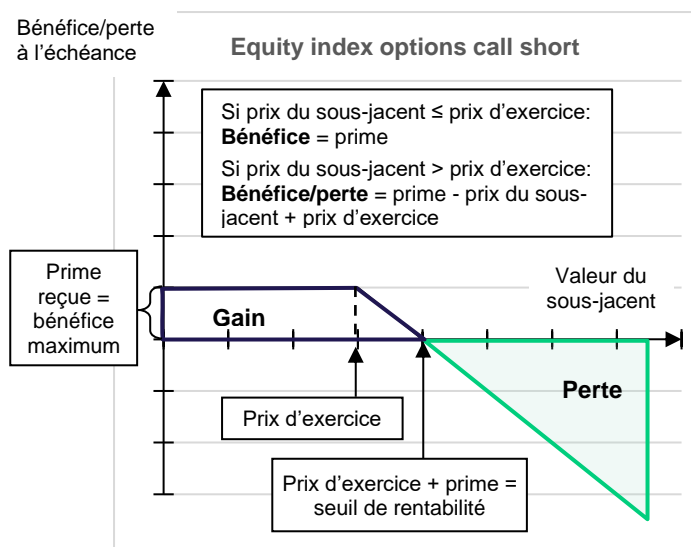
Bénéfice/perte à l'échéance

Equity index options call short

Si prix du sous-jacent ≤ prix d'exercice:
**Bénéfice** = prime

Si prix du sous-jacent > prix d'exercice:
**Bénéfice/perte** = prime - prix du sous-jacent + prix d'exercice

Prime reçue = bénéfice maximum

Valeur du sous-jacent

Gain

Perte

Prix d'exercice

Prix d'exercice + prime = seuil de rentabilité